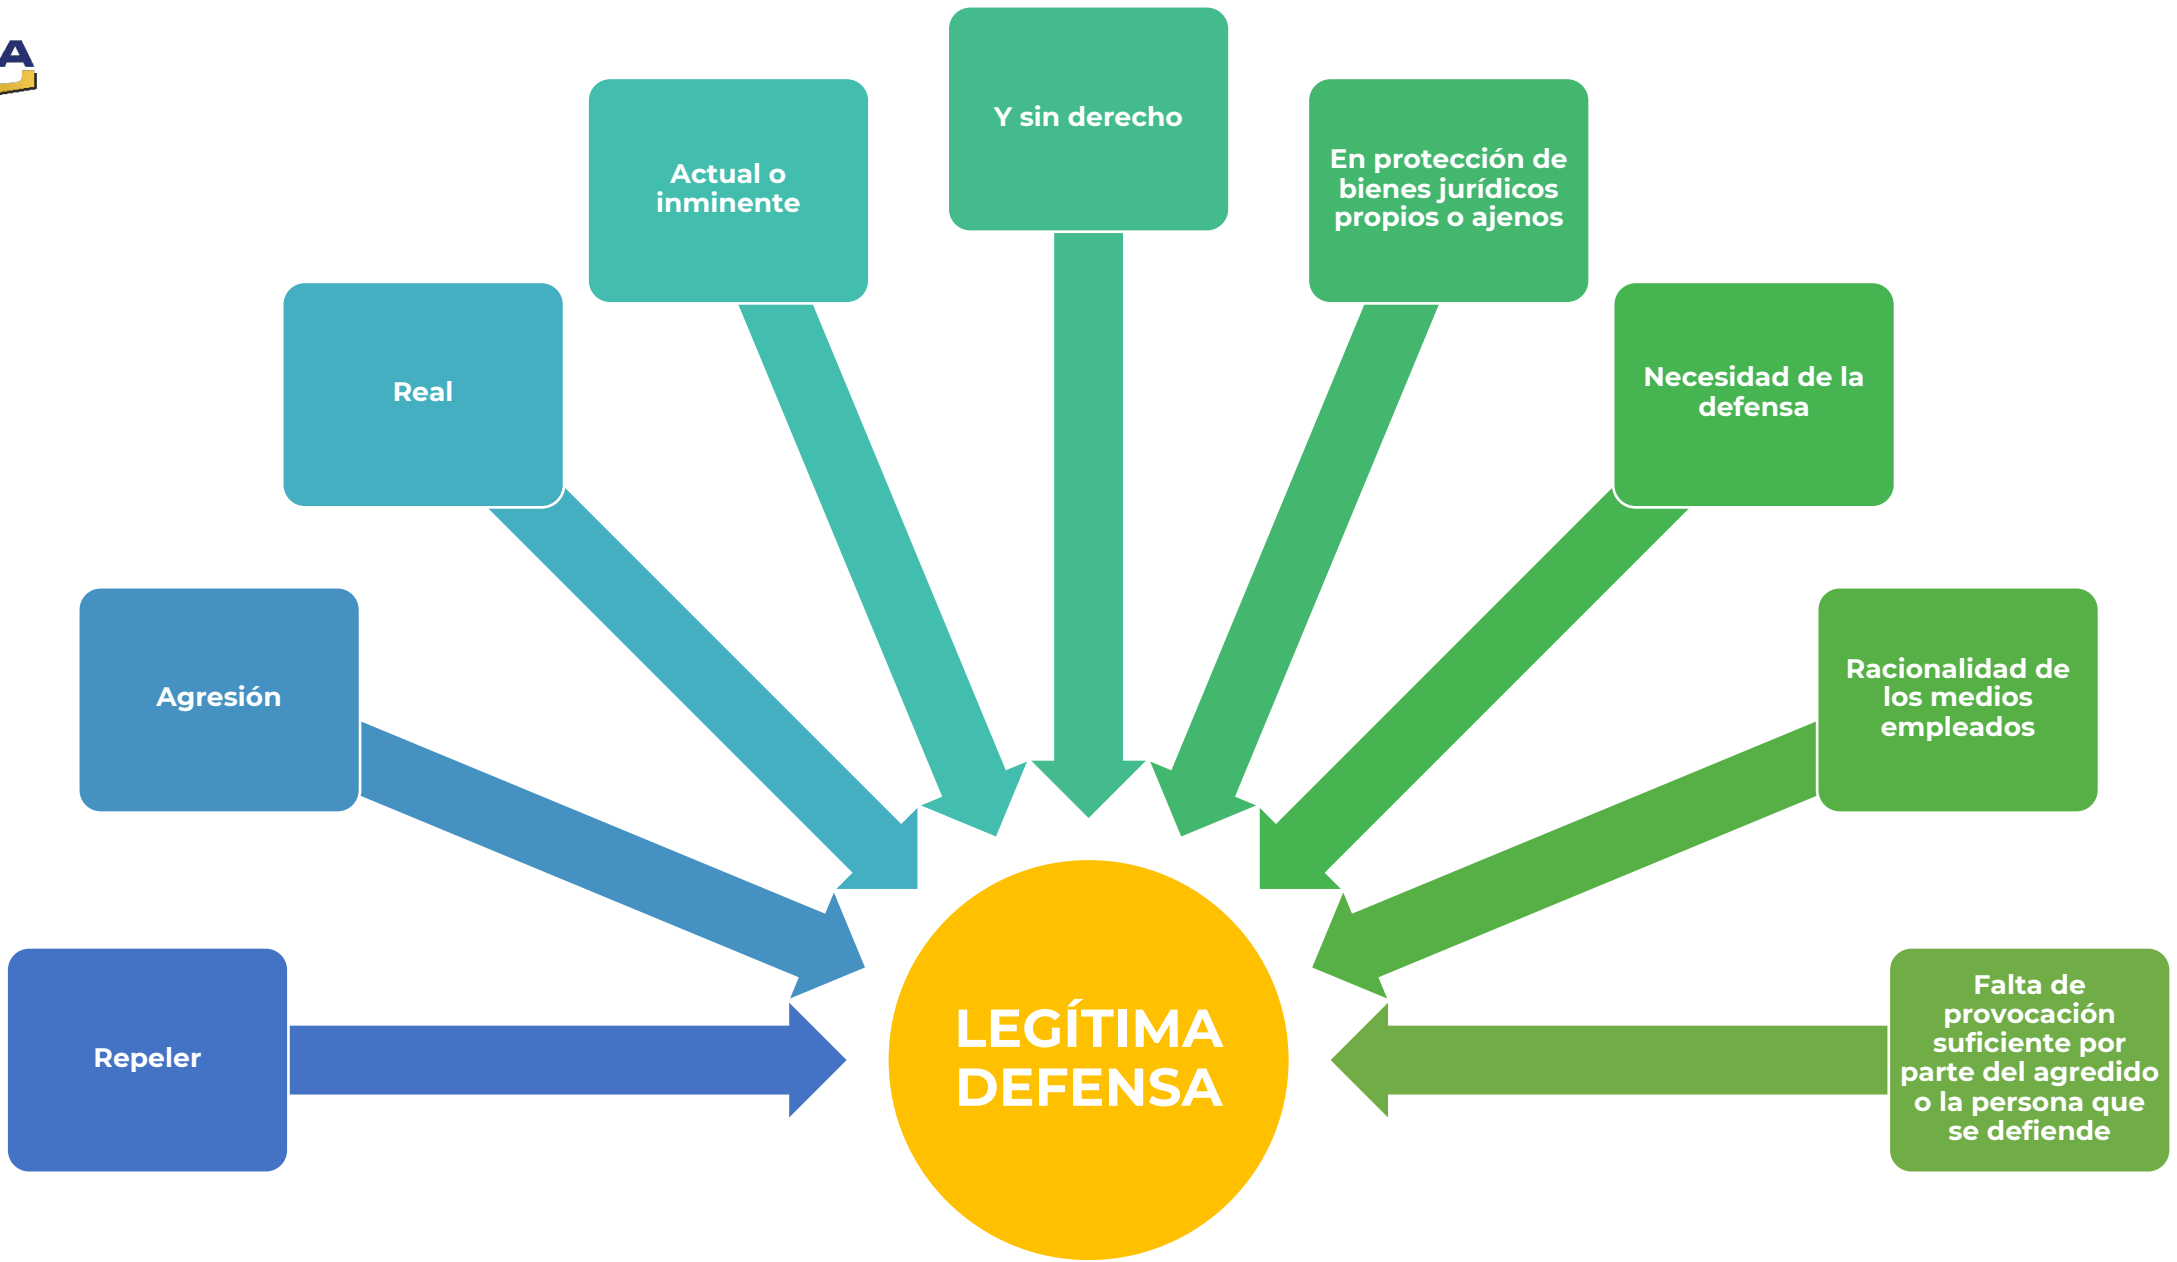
A

Repeler

Agresión

Real

Actual o inminente

Y sin derecho

En protección de bienes jurídicos propios o ajenos

Necesidad de la defensa

Racionalidad de los medios empleados

Falta de provocación suficiente por parte del agredido o la persona que se defiende

LEGÍTIMA DEFENSA